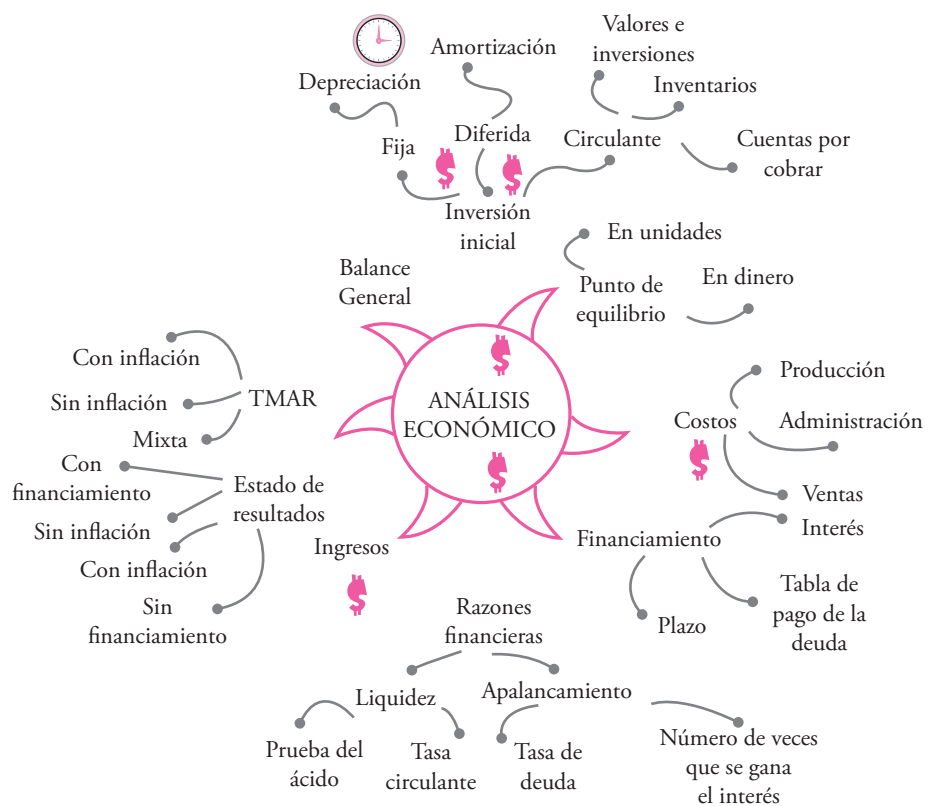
ANÁLISIS ECONÓMICO

Depreciación
Amortización
Valores e inversiones
Inventarios
Fija
Diferida
Circulante
Cuentas por cobrar
Inversión inicial

Balance General

En unidades
Punto de equilibrio
En dinero

Con inflación
Sin inflación
TMAR
Mixta

Producción
Costos
Administración
Ventas

Con financiamiento
Estado de resultados
Sin inflación
Con inflación
Sin financiamiento

Ingresos

Financiamiento
Interés
Plazo
Tabla de pago de la deuda

Razones financieras
Liquidez
Apalancamiento
Prueba del ácido
Tasa circulante
Tasa de deuda
Número de veces que se gana el interés